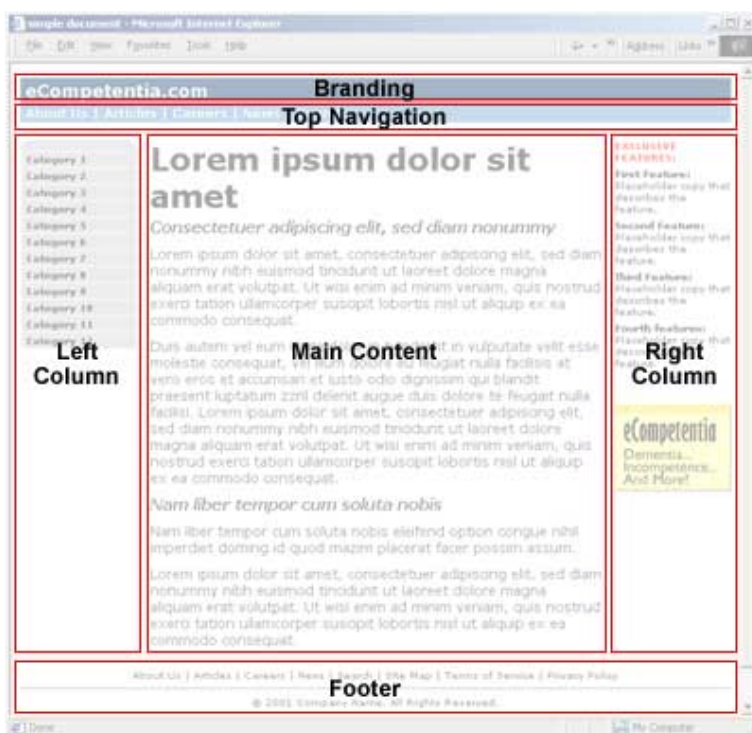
simple document - Microsoft Internet Explorer

File Edit View Favorites Tools Help

Address Links

eCompetentia.com

Branding

About Us | Articles | Careers | News

Top Navigation

Category 1
Category 2
Category 3
Category 4
Category 5
Category 6
Category 7
Category 8
Category 9
Category 10
Category 11
Category 12

Left Column

Lorem ipsum dolor sit amet

Consectetuer adipiscing elit, sed diam nonummy

Lorem ipsum dolor sit amet, consectetuer adipiscing elit, sed diam nonummy nibh euismod tincidunt ut laoreet dolore magna aliquam erat volutpat. Ut wisi enim ad minim veniam, quis nostrud exerci tation ullamcorper suscipit lobortis nisl ut aliquip ex ea commodo consequat.

Duis autem vel eum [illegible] in vulputate velit esse molestie consequat, vel illum dolore eu feugiat nulla facilisis at vero eros et accumsan et iusto odio dignissim qui blandit praesent luptatum zzril delenit augue duis dolore te feugait nulla facilisi. Lorem ipsum dolor sit amet, consectetuer adipiscing elit, sed diam nonummy nibh euismod tincidunt ut laoreet dolore magna aliquam erat volutpat. Ut wisi enim ad minim veniam, quis nostrud exerci tation ullamcorper suscipit lobortis nisl ut aliquip ex ea commodo consequat.

Main Content

Nam liber tempor cum soluta nobis

Nam liber tempor cum soluta nobis eleifend option congue nihil imperdiet doming id quod mazim placerat facer possim assum.

Lorem ipsum dolor sit amet, consectetuer adipiscing elit, sed diam nonummy nibh euismod tincidunt ut laoreet dolore magna aliquam erat volutpat. Ut wisi enim ad minim veniam, quis nostrud exerci tation ullamcorper suscipit lobortis nisl ut aliquip ex ea commodo consequat.

EXCLUSIVE FEATURES:

First Feature: Placeholder copy that describes the feature.

Second Feature: Placeholder copy that describes the feature.

Third Feature: Placeholder copy that describes the feature.

Fourth features: Placeholder copy that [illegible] feature.

Right Column

eCompetentia

Dementia... Incompetence... And More!

About Us | Articles | Careers | News | Search | Site Map | Terms of Service | Privacy Policy

Footer

© 2001 Company Name. All Rights Reserved.

Done

My Computer